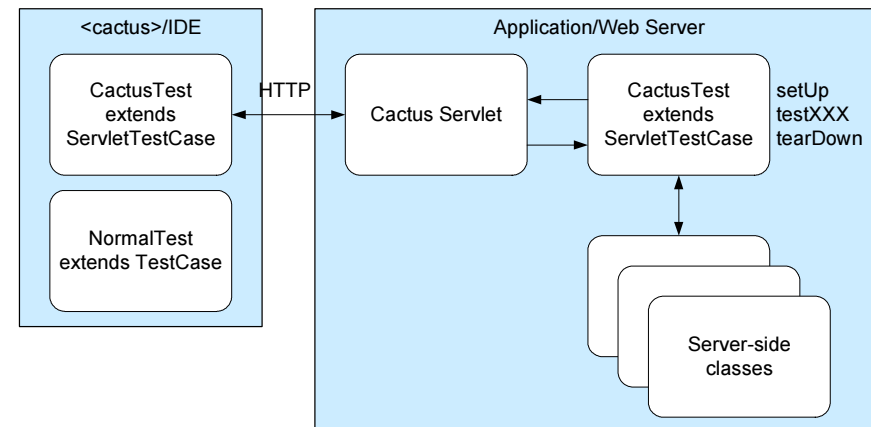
<cactus>/IDE

CactusTest extends ServletTestCase

NormalTest extends TestCase

HTTP

Application/Web Server

Cactus Servlet

CactusTest extends ServletTestCase

setUp
testXXX
tearDown

Server-side classes